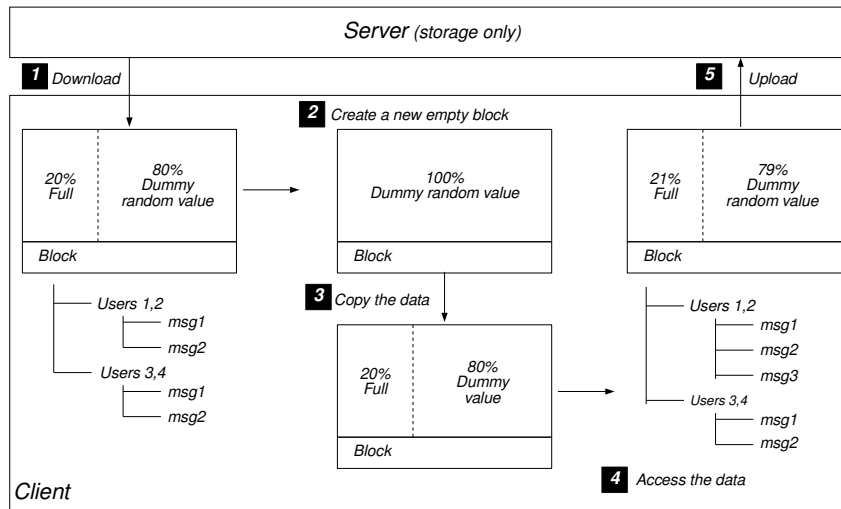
Server (storage only)

1 Download

5 Upload

2 Create a new empty block

20% Full

80% Dummy random value

Block

100% Dummy random value

Block

21% Full

79% Dummy random value

Block

Users 1,2
msg1
msg2
Users 3,4
msg1
msg2

3 Copy the data

20% Full

80% Dummy value

Block

Users 1,2
msg1
msg2
msg3
Users 3,4
msg1
msg2

4 Access the data

Client